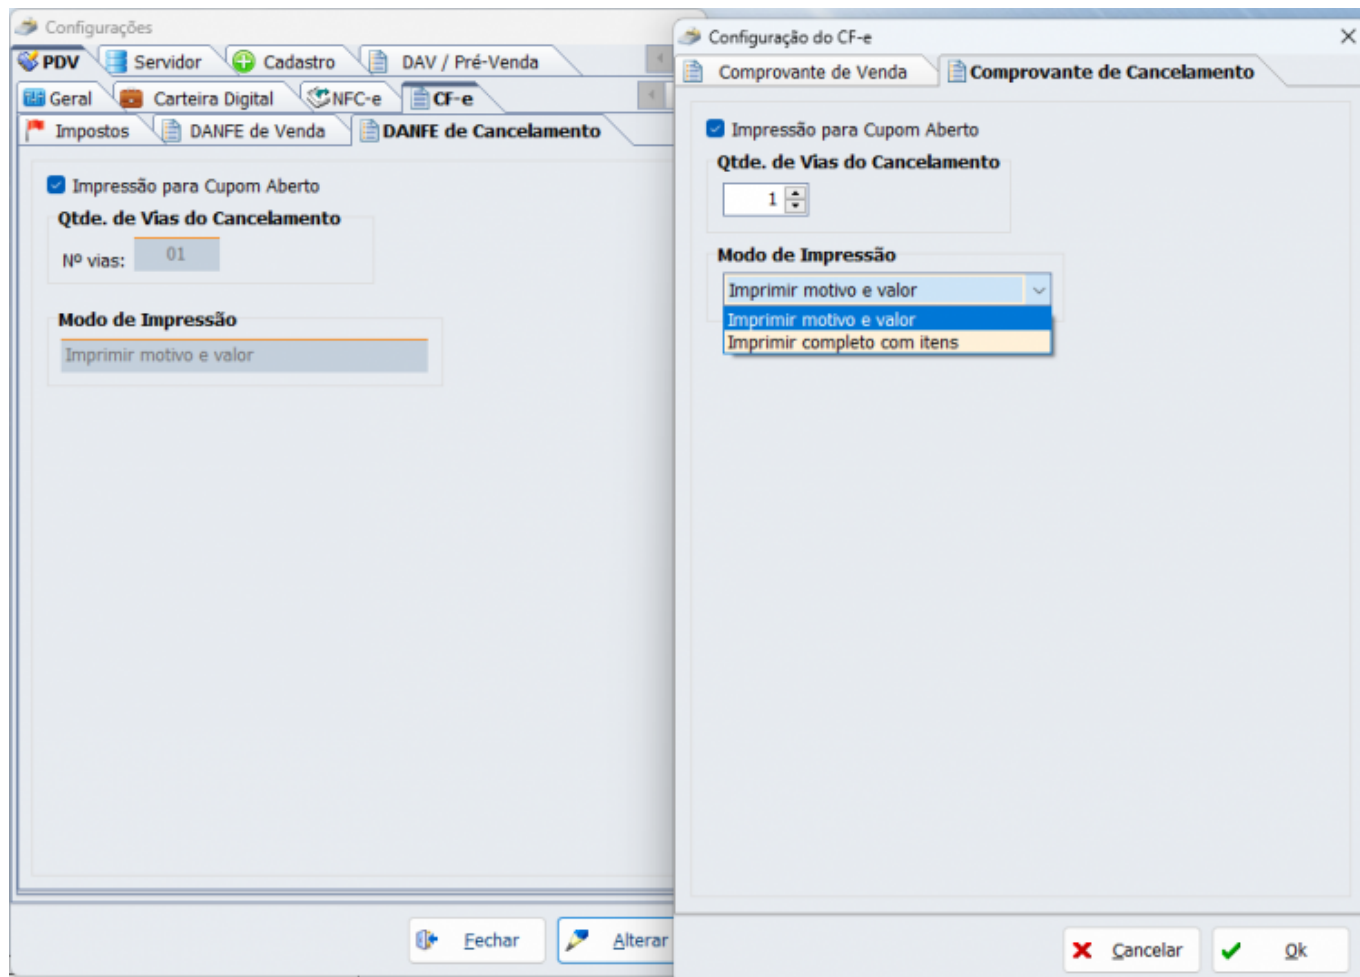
Configurações

PDV | Servidor | Cadastro | DAV / Pré-Venda

Geral | Carteira Digital | NFC-e | CF-e

Impostos | DANFE de Venda | DANFE de Cancelamento

Impressão para Cupom Aberto

Qtde. de Vias do Cancelamento

Nº vias: 01

Modo de Impressão

Imprimir motivo e valor

Fechar

Alterar

Configuração do CF-e

Comprovante de Venda | Comprovante de Cancelamento

Impressão para Cupom Aberto

Qtde. de Vias do Cancelamento

1

Modo de Impressão

Imprimir motivo e valor

Imprimir motivo e valor
Imprimir completo com itens

Cancelar

Ok